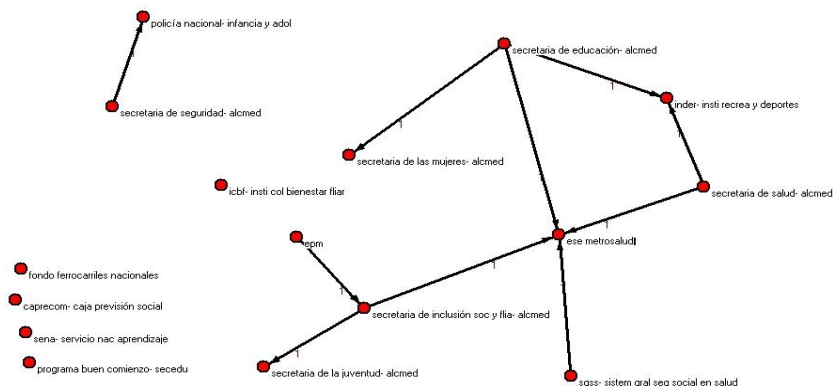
policía nacional- infancia y adol

secretaria de seguridad- alcmed

secretaria de educación- alcmed

1

inder- insti recrea y deportes

1

secretaria de las mujeres- alcmed

1

icbf- insti col bienestar fliar

secretaria de salud- alcmed

1

epm

ese metrosalud

1

fondo ferrocarriles nacionales

1

caprecom- caja previsión social

secretaria de inclusión soc y flia- alcmed

sena- servicio nac aprendizaje

1

programa buen comienzo- secedu

secretaria de la juventud- alcmed

sgss- sistem gral seg social en salud